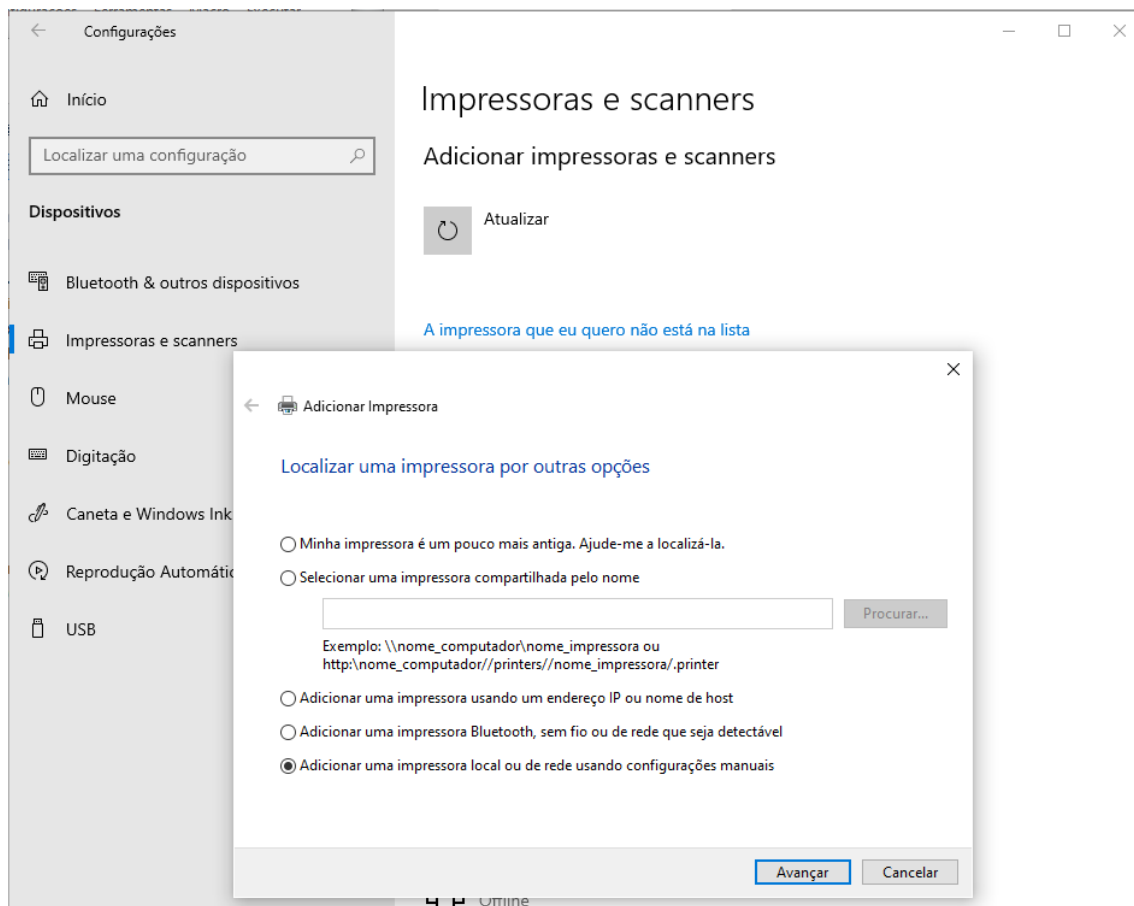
Configurações

Início

Localizar uma configuração

Dispositivos

Bluetooth & outros dispositivos

Impressoras e scanners

Mouse

Digitação

Caneta e Windows Ink

Reprodução Automátic

USB

Impressoras e scanners

Adicionar impressoras e scanners

Atualizar

A impressora que eu quero não está na lista

Adicionar Impressora

Localizar uma impressora por outras opções

Minha impressora é um pouco mais antiga. Ajude-me a localizá-la.

Selecionar uma impressora compartilhada pelo nome

Procurar...

Exemplo: \\nome_computador\nome_impressora ou http:\nome_computador//printers//nome_impressora/.printer

Adicionar uma impressora usando um endereço IP ou nome de host

Adicionar uma impressora Bluetooth, sem fio ou de rede que seja detectável

Adicionar uma impressora local ou de rede usando configurações manuais

Avançar

Cancelar

Offline